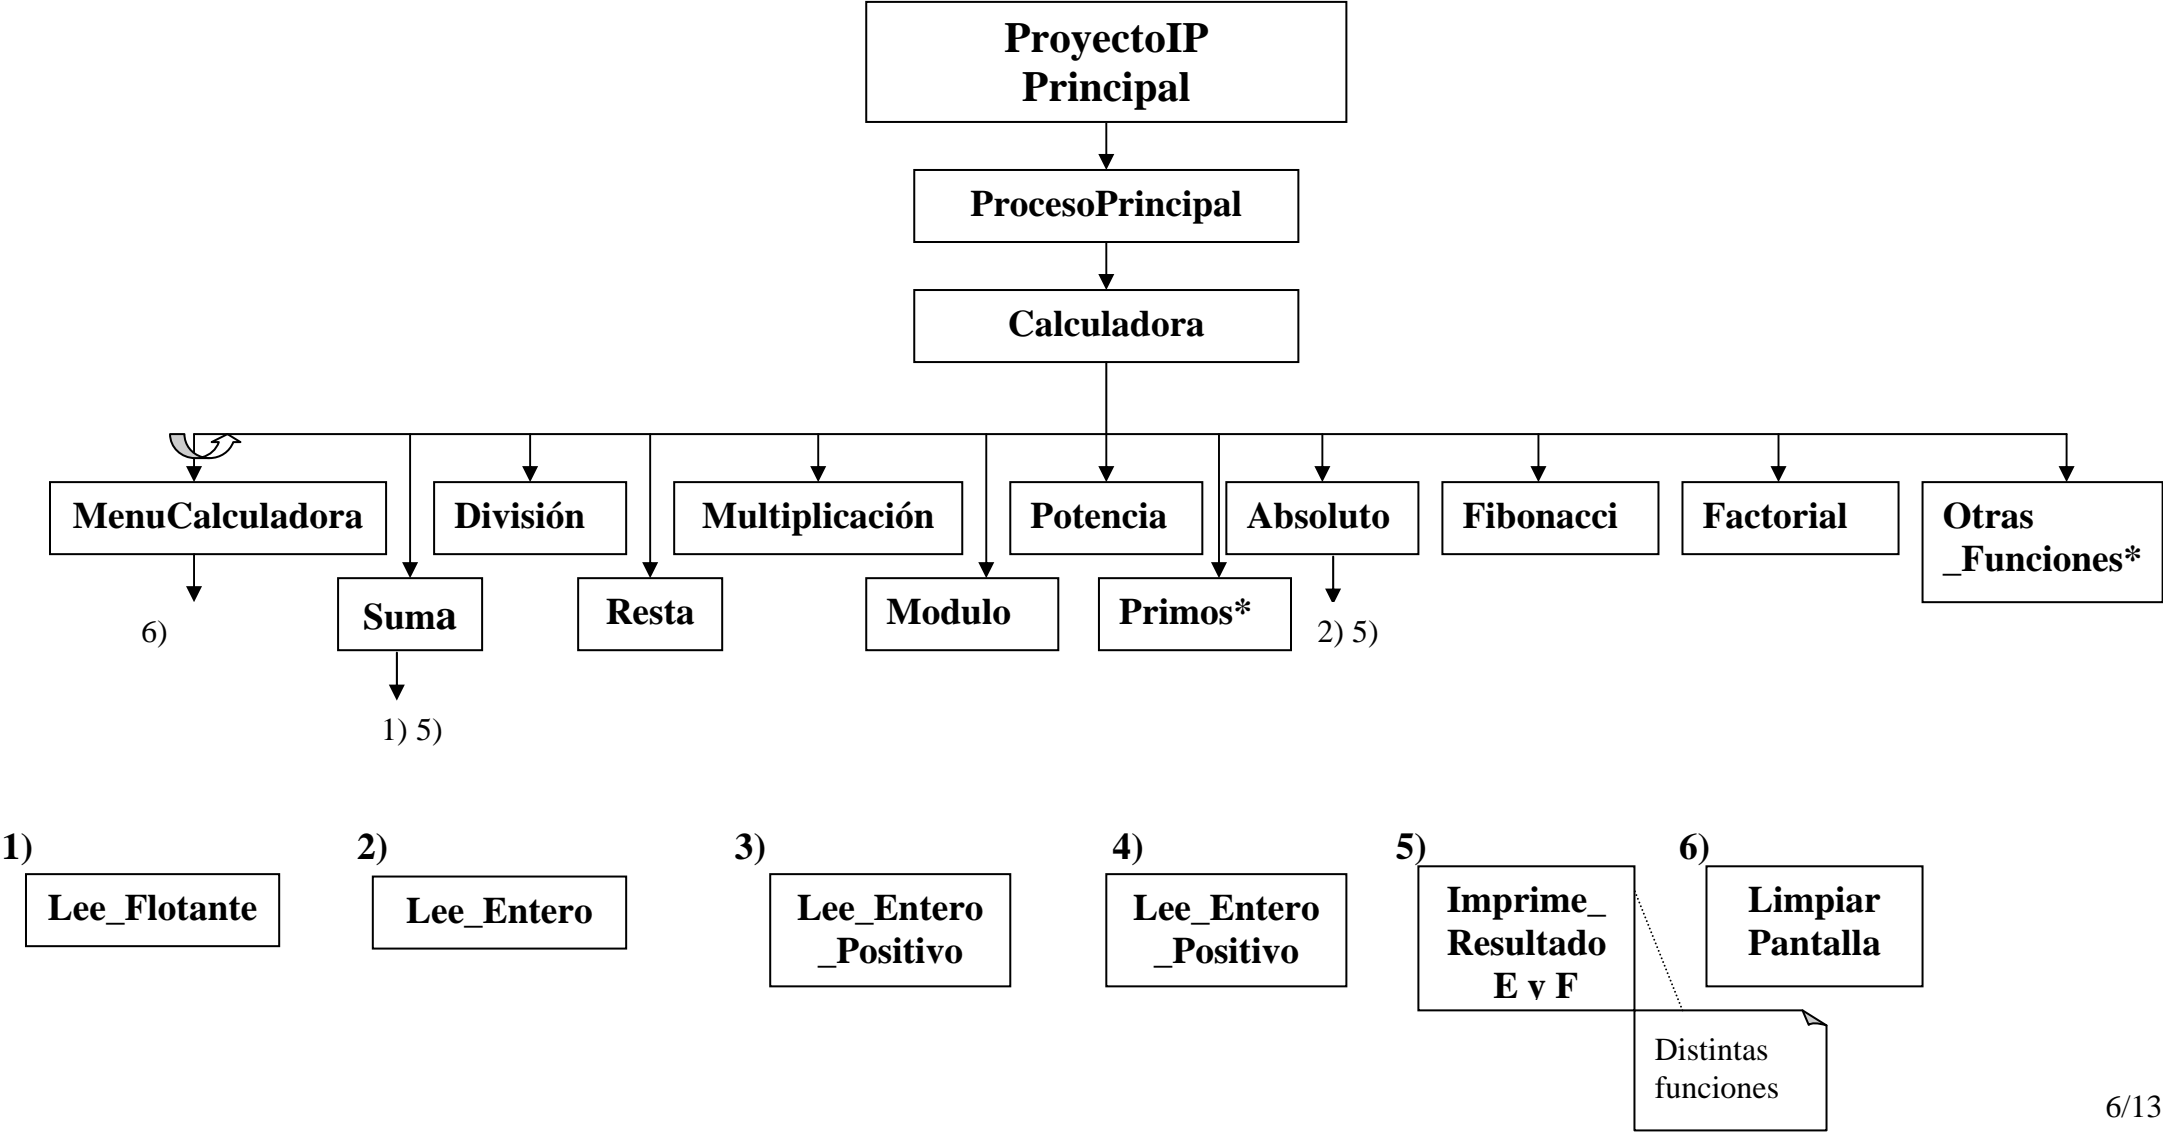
ProyectoIP
Principal

ProcesoPrincipal

Calculadora

MenuCalculadora

División

Multiplicación

Potencia

Absoluto

Fibonacci

Factorial

Otras _Funciones*

6)

Suma

Resta

Modulo

Primos*

2) 5)

1) 5)

1)
Lee_Flotante

2)
Lee_Entero

3)
Lee_Entero _Positivo

4)
Lee_Entero _Positivo

5)
Imprime_ Resultado E y F

Distintas funciones

6)
Limpiar Pantalla

6/13